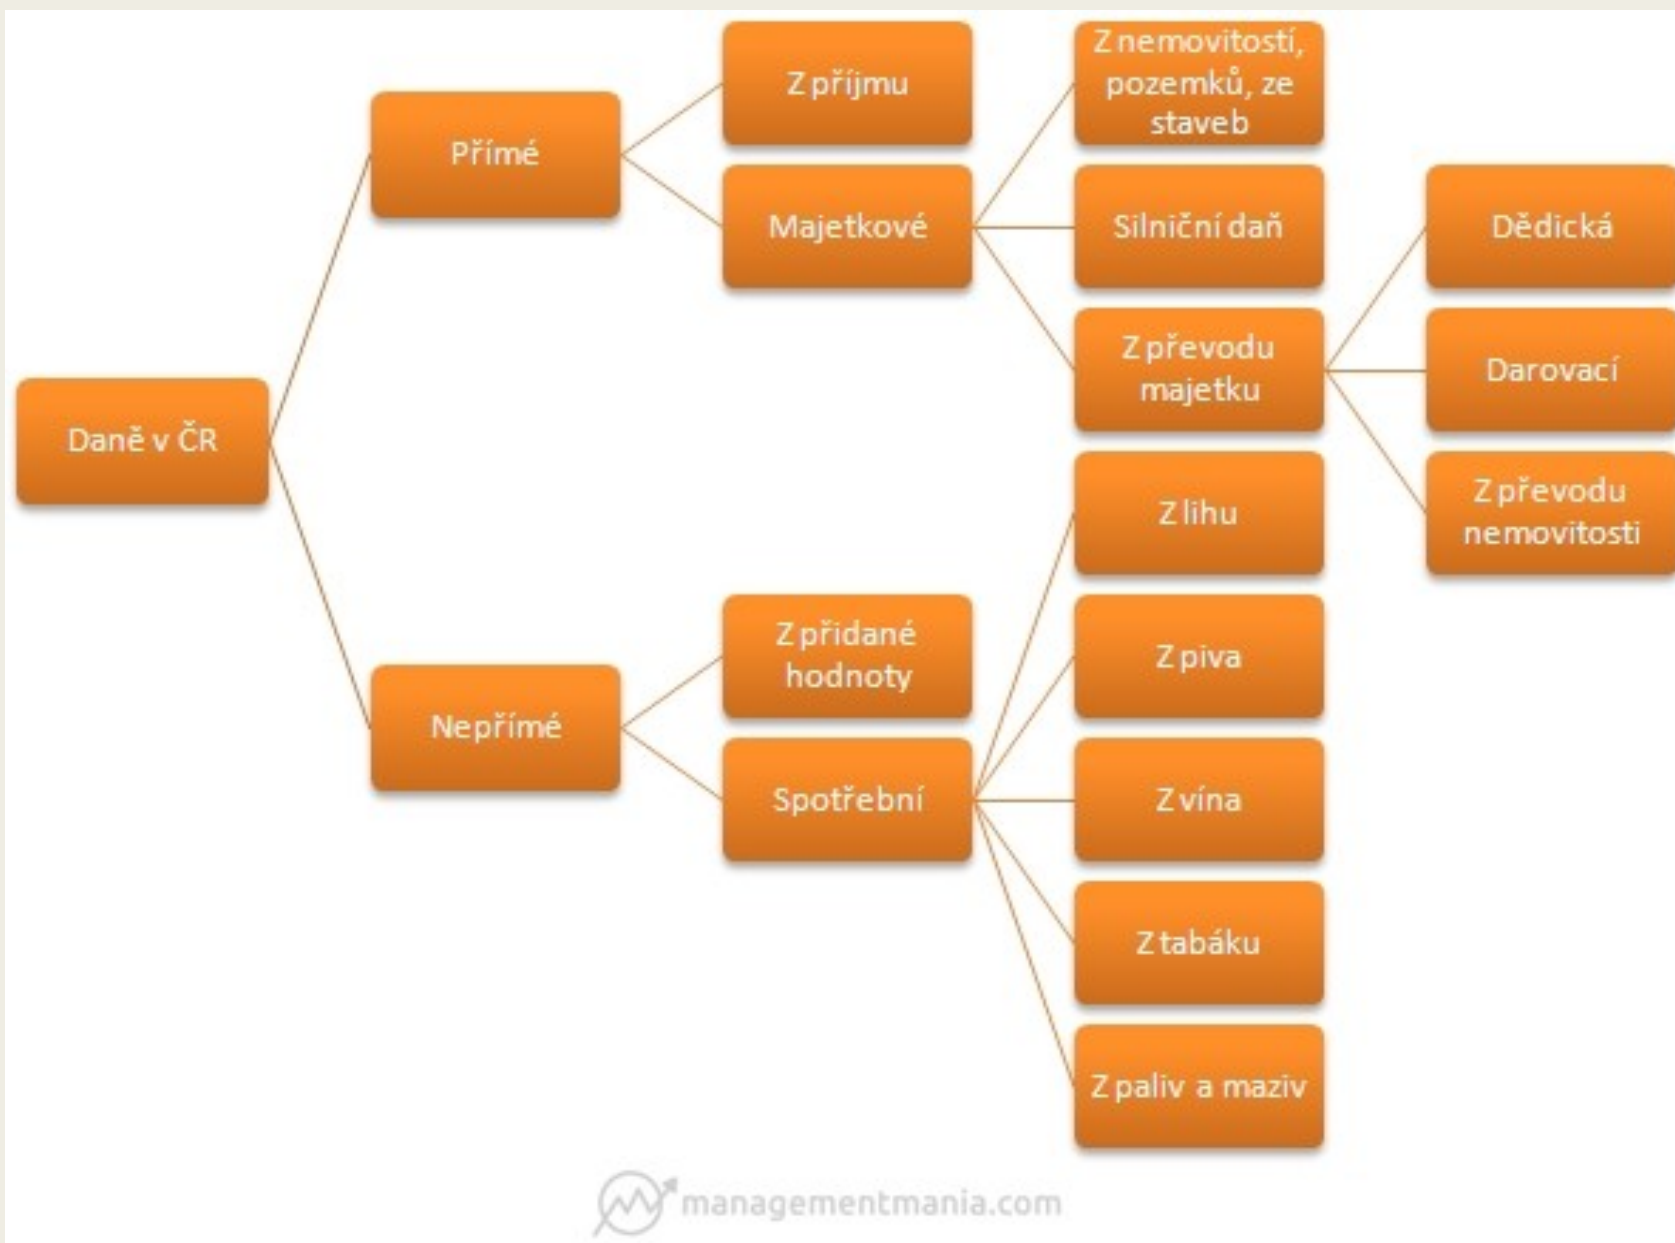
Daně v ČR

Přímé

Z příjmu

Majetkové

Z nemovitostí, pozemků, ze staveb

Silniční daň

Z převodu majetku

Dědická

Darovací

Z převodu nemovitosti

Nepřímé

Z přidané hodnoty

Spotřební

Z lihu

Z piva

Z vína

Z tabáku

Z paliv a maziv

managementmania.com